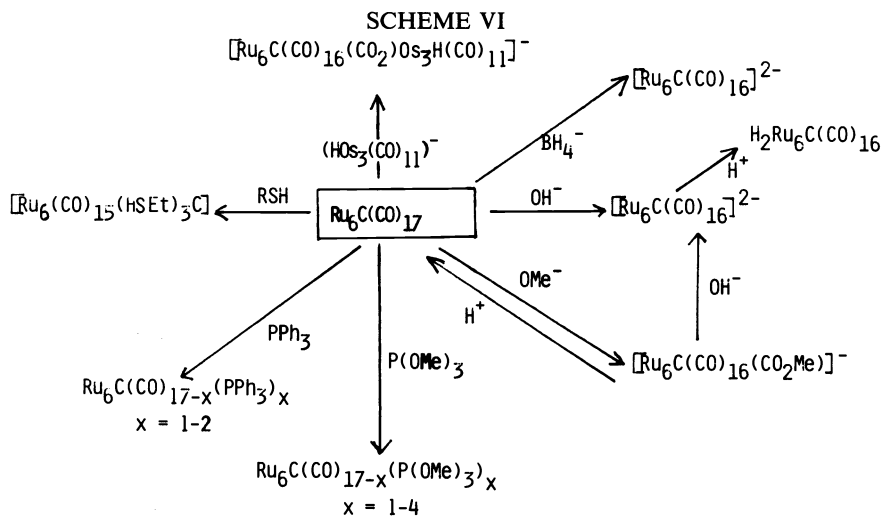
SCHEME VI

$[Ru_6C(CO)_{16}(CO_2)Os_3H(CO)_{11}]^-$

$(HOs_3(CO)_{11})^-$

$[Ru_6C(CO)_{16}]^{2-}$

$BH_4^-$

$H_2Ru_6C(CO)_{16}$

$H^+$

$[Ru_6(CO)_{15}(HSEt)_3C]$

RSH

$Ru_6C(CO)_{17}$

$OH^-$

$[Ru_6C(CO)_{16}]^{2-}$

$OMe^-$

$H^+$

$OH^-$

$PPh_3$

$P(OMe)_3$

$[Ru_6C(CO)_{16}(CO_2Me)]^-$

$Ru_6C(CO)_{17-x}(PPh_3)_x$
x = 1-2

$Ru_6C(CO)_{17-x}(P(OMe)_3)_x$
x = 1-4